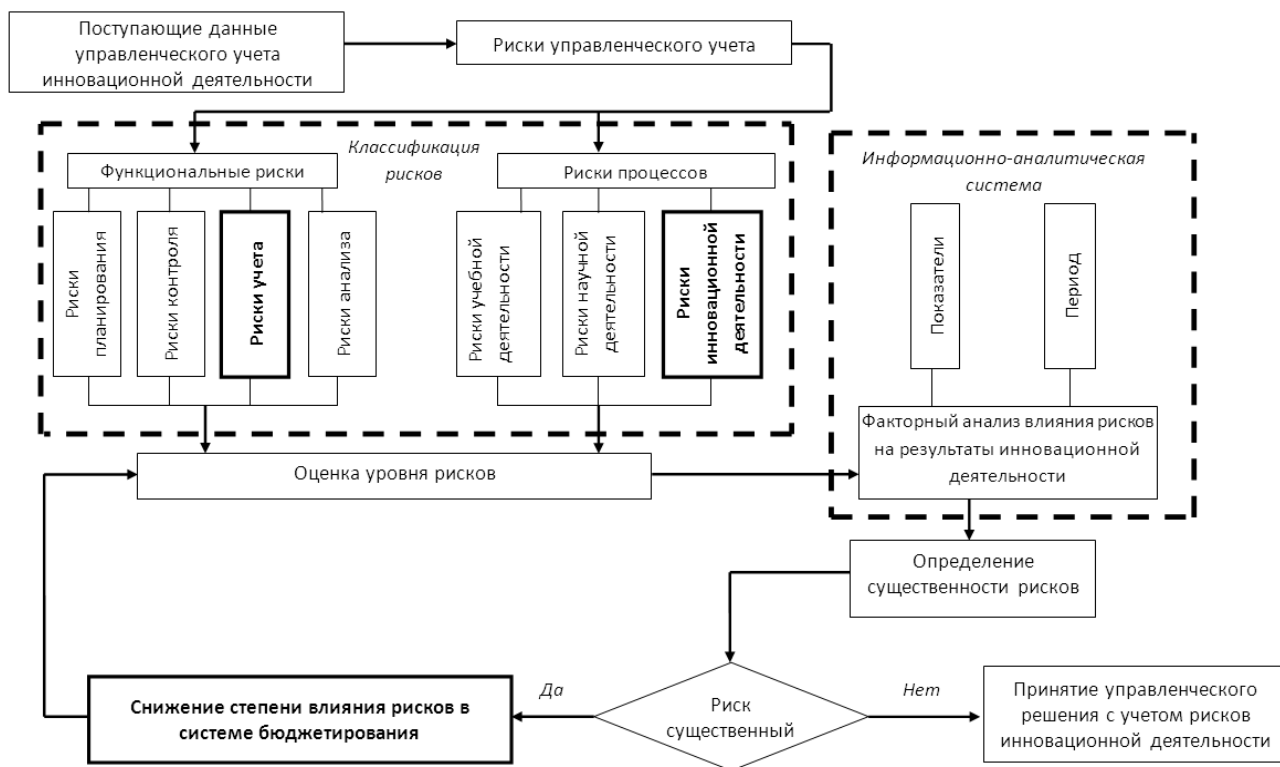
Поступающие данные управленческого учета инновационной деятельности

Риски управленческого учета

Классификация рисков

Функциональные риски

Риски планирования

Риски контроля

**Риски учета**

Риски анализа

Риски процессов

Риски учебной деятельности

Риски научной деятельности

**Риски инновационной деятельности**

Информационно-аналитическая система

Показатели

Период

Факторный анализ влияния рисков на результаты инновационной деятельности

Оценка уровня рисков

Определение существенности рисков

Риск существенный

Да

Нет

**Снижение степени влияния рисков в системе бюджетирования**

Принятие управленческого решения с учетом рисков инновационной деятельности